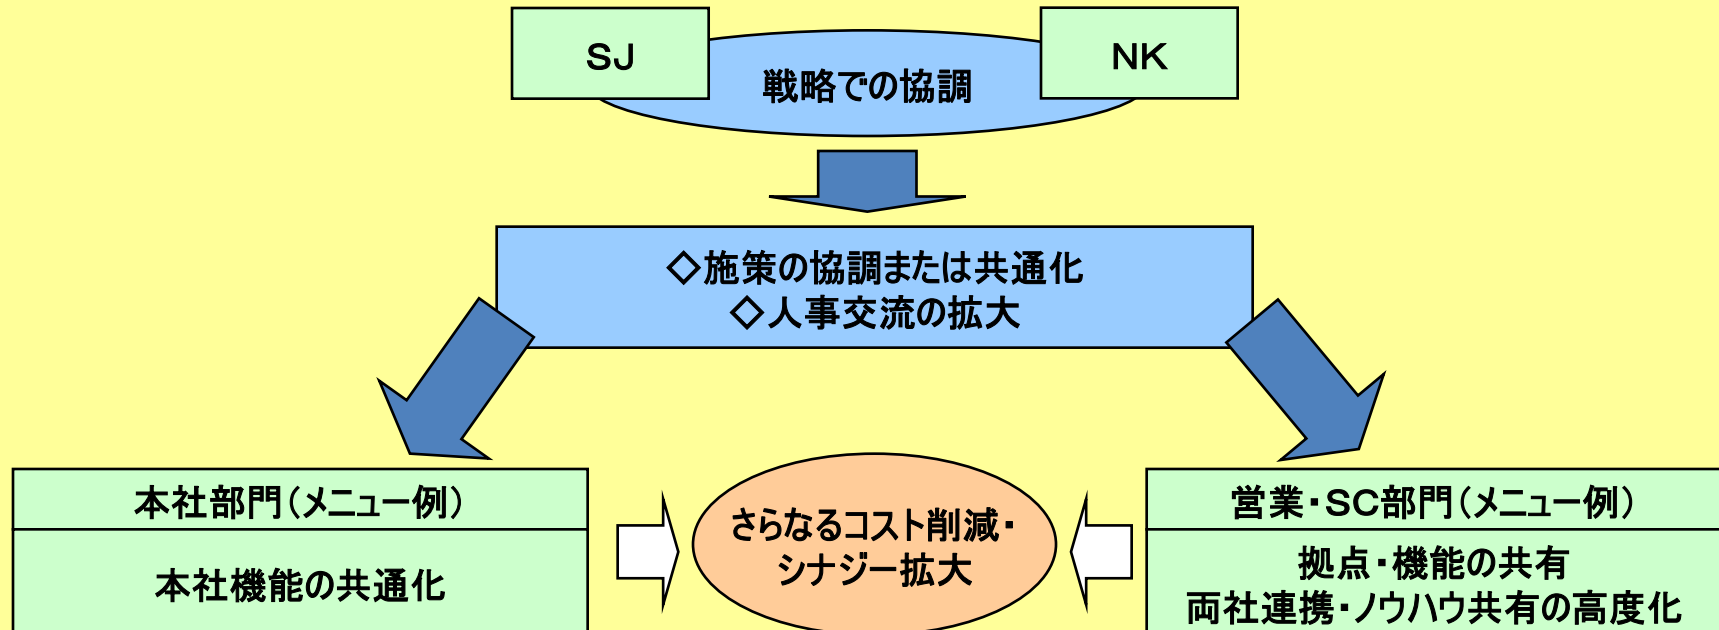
SJ

NK

戦略での協調

◇施策の協調または共通化
◇人事交流の拡大

本社部門（メニュー例）

本社機能の共通化

さらなるコスト削減・シナジー拡大

営業・SC部門（メニュー例）

拠点・機能の共有
両社連携・ノウハウ共有の高度化